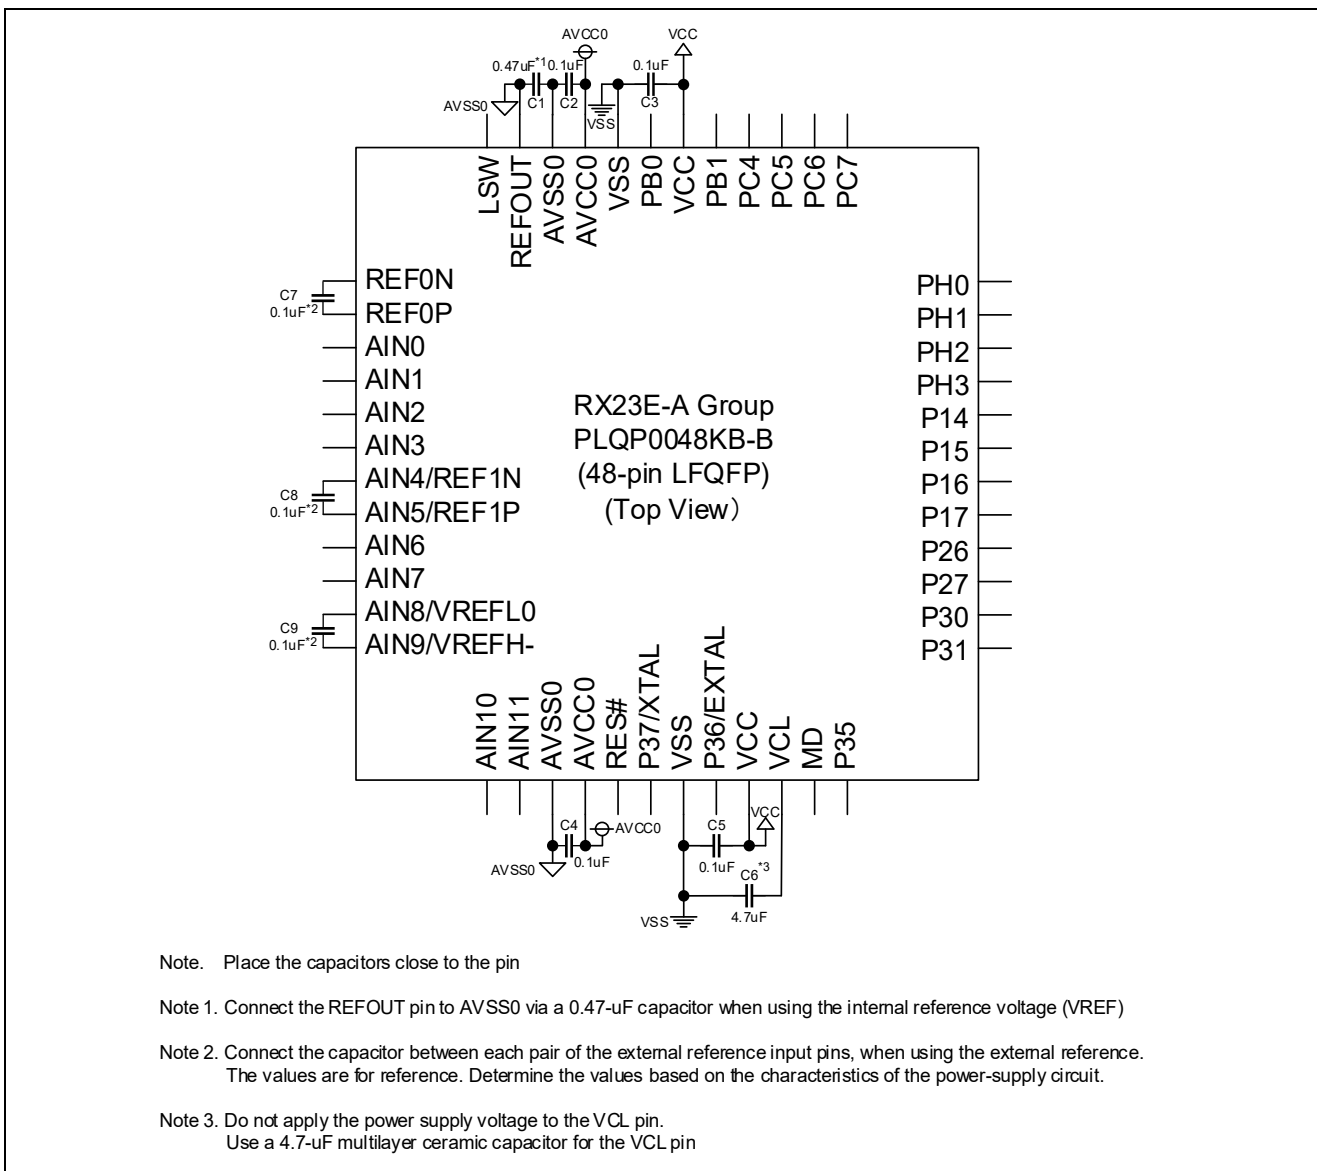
AVCC0
VCC
0.47uF*1
0.1uF
0.1uF
AVSS0
C1
C2
C3
VSS

LSW
REFOUT
AVSS0
AVCC0
VSS
PB0
VCC
PB1
PC4
PC5
PC6
PC7

C7
0.1uF*2
REF0N
REF0P
AIN0
AIN1
AIN2
AIN3
C8
0.1uF*2
AIN4/REF1N
AIN5/REF1P
AIN6
AIN7
C9
0.1uF*2
AIN8/VREFL0
AIN9/VREFH-

RX23E-A Group
PLQP0048KB-B
(48-pin LFQFP)
(Top View)

PH0
PH1
PH2
PH3
P14
P15
P16
P17
P26
P27
P30
P31

AIN10
AIN11
AVSS0
AVCC0
RES#
P37/XTAL
VSS
P36/EXTAL
VCC
VCL
MD
P35

C4
AVCC0
AVSS0
0.1uF
C5
VCC
0.1uF
C6*3
VSS
4.7uF

Note. Place the capacitors close to the pin

Note 1. Connect the REFOUT pin to AVSS0 via a 0.47-uF capacitor when using the internal reference voltage (VREF)

Note 2. Connect the capacitor between each pair of the external reference input pins, when using the external reference. The values are for reference. Determine the values based on the characteristics of the power-supply circuit.

Note 3. Do not apply the power supply voltage to the VCL pin. Use a 4.7-uF multilayer ceramic capacitor for the VCL pin